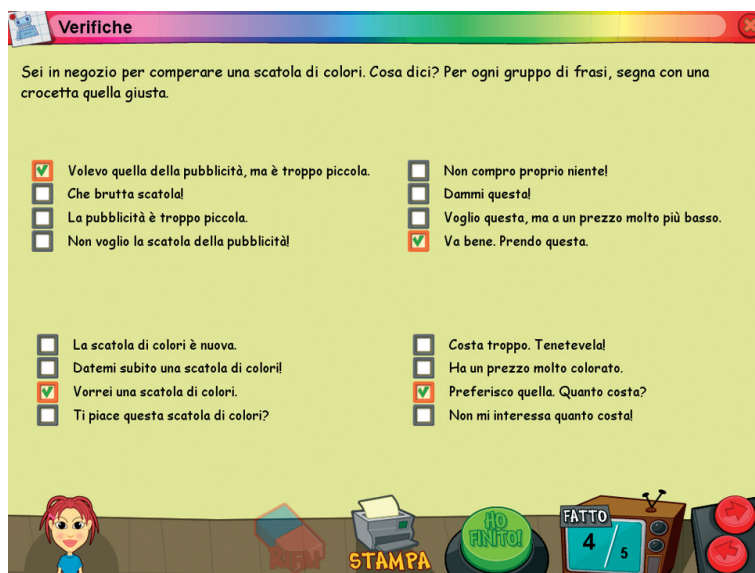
Verifiche

Sei in negozio per comperare una scatola di colori. Cosa dici? Per ogni gruppo di frasi, segna con una crocetta quella giusta.

Volevo quella della pubblicità, ma è troppo piccola.
Che brutta scatola!
La pubblicità è troppo piccola.
Non voglio la scatola della pubblicità!

Non compro proprio niente!
Dammi questa!
Voglio questa, ma a un prezzo molto più basso.
Va bene. Prendo questa.

La scatola di colori è nuova.
Datemi subito una scatola di colori!
Vorrei una scatola di colori.
Ti piace questa scatola di colori?

Costa troppo. Tenetevela!
Ha un prezzo molto colorato.
Preferisco quella. Quanto costa?
Non mi interessa quanto costa!

STAMPA
HO FINITO!
FATTO
4
5